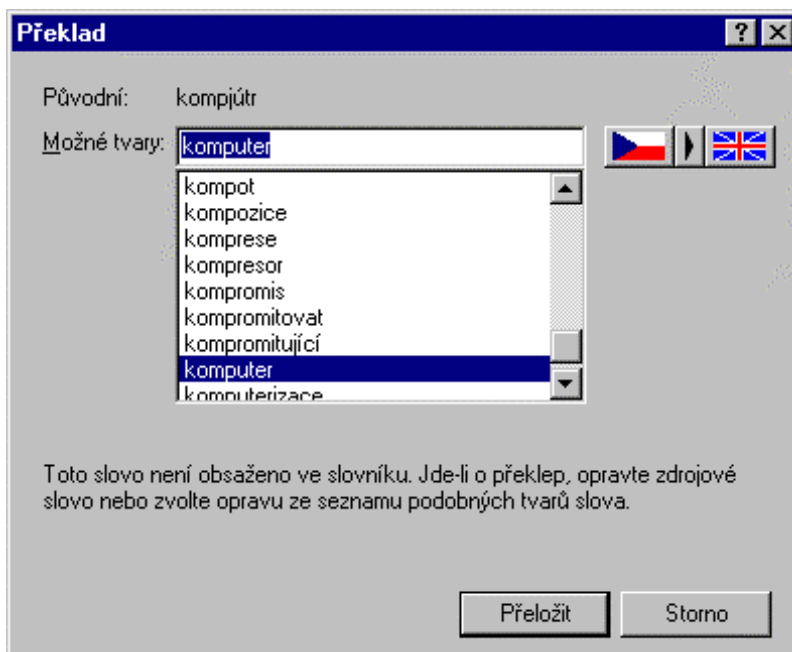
Překlad

?
X

Původní: kompjútr

Možné tvary: komputer

kompot
kompozice
komprese
kompresor
kompromis
kompromitovat
kompromitující
komputer
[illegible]

Toto slovo není obsaženo ve slovníku. Jde-li o překlep, opravte zdrojové slovo nebo zvolte opravu ze seznamu podobných tvarů slova.

Přeložit
Storno